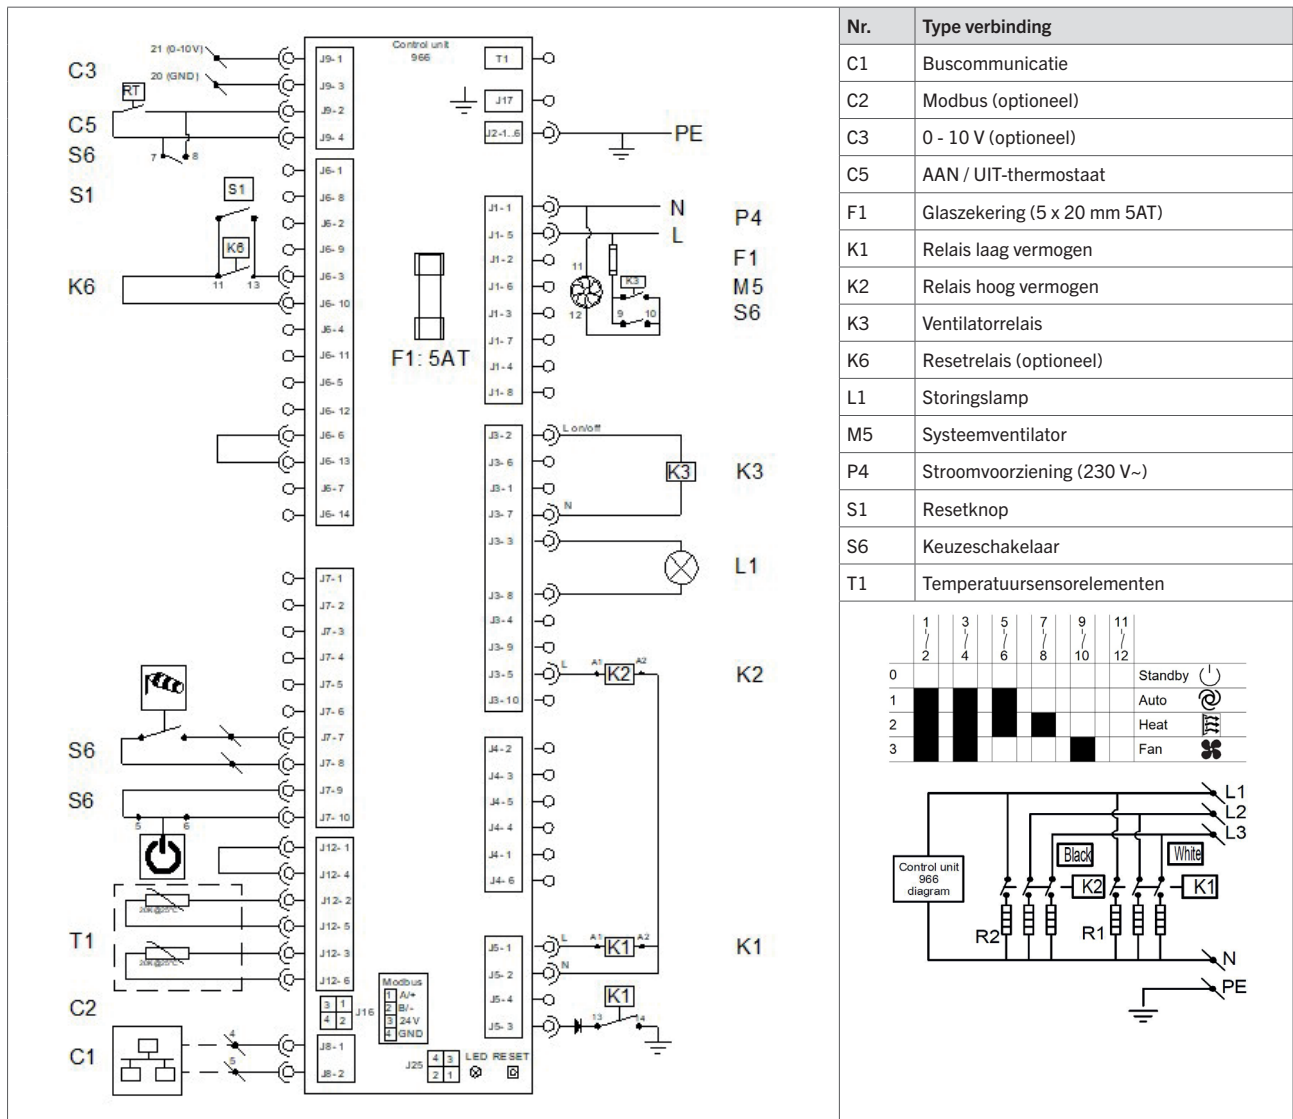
C3
21 (0-10V)
20 (GND)
RT
C5
S6
7 8
S1
S1
K6
K6
11 13
Control unit 966
J9-1
J9-3
J9-2
J9-4
J6-1
J6-8
J6-2
J6-9
J6-3
J6-10
J6-4
J6-11
J6-5
J6-12
J6-6
J6-13
J6-7
J6-14
J7-1
J7-2
J7-3
J7-4
J7-5
J7-6
J7-7
J7-8
J7-9
J7-10
J12-1
J12-4
J12-2
J12-5
J12-3
J12-6
J8-1
J8-2
S6
S6
5 6
T1
20k@25°C
20k@25°C
C2
C1
4
5
3 1
4 2
J16
Modbus
1 A/+
2 B/-
3 24V
4 GND
J25 4 3 2 1
LED RESET
F1: 5AT
T1
J17
J2-1...6
PE
J1-1
J1-5
J1-2
J1-6
J1-3
J1-7
J1-4
J1-8
N
L
P4
F1
M5
S6
11
12
K3
9 10
J3-2
J3-6
J3-1
J3-7
J3-3
J3-8
J3-4
J3-9
J3-5
J3-10
L on/off
N
K3
K3
L1
L
A1 A2
K2
K2
J4-2
J4-3
J4-5
J4-4
J4-1
J4-6
J5-1
J5-2
J5-4
J5-3
L
N
A1 A2
K1
K1
K1
13 14

| Nr. | Type verbinding |
|---|---|
| C1 | Buscommunicatie |
| C2 | Modbus (optioneel) |
| C3 | 0 - 10 V (optioneel) |
| C5 | AAN / UIT-thermostaat |
| F1 | Glaszekering (5 x 20 mm 5AT) |
| K1 | Relais laag vermogen |
| K2 | Relais hoog vermogen |
| K3 | Ventilatorrelais |
| K6 | Resetrelais (optioneel) |
| L1 | Storingslamp |
| M5 | Systeemventilator |
| P4 | Stroomvoorziening (230 V~) |
| S1 | Resetknop |
| S6 | Keuzeschakelaar |
| T1 | Temperatuursensorelementen |

1/2 3/4 5/6 7/8 9/10 11/12
0 Standby
1 Auto
2 Heat
3 Fan

L1
L2
L3
Black
White
Control unit 966 diagram
K2
K1
R2
R1
N
PE